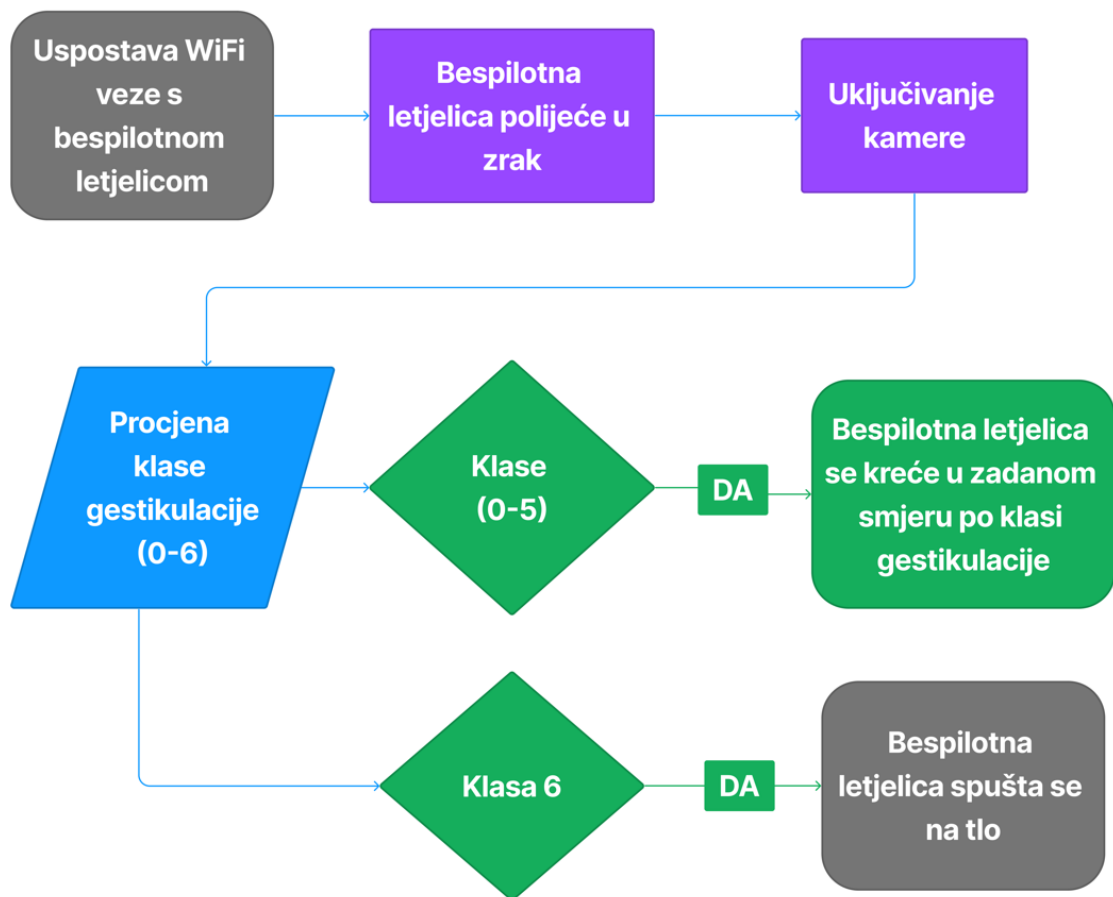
Uspostava WiFi veze s bespilotnom letjelicom

Bespilotna letjelica polijeće u zrak

Uključivanje kamere

Procjena klase gestikulacije (0-6)

Klase (0-5)

DA

Bespilotna letjelica se kreće u zadanom smjeru po klasi gestikulacije

Klasa 6

DA

Bespilotna letjelica spušta se na tlo